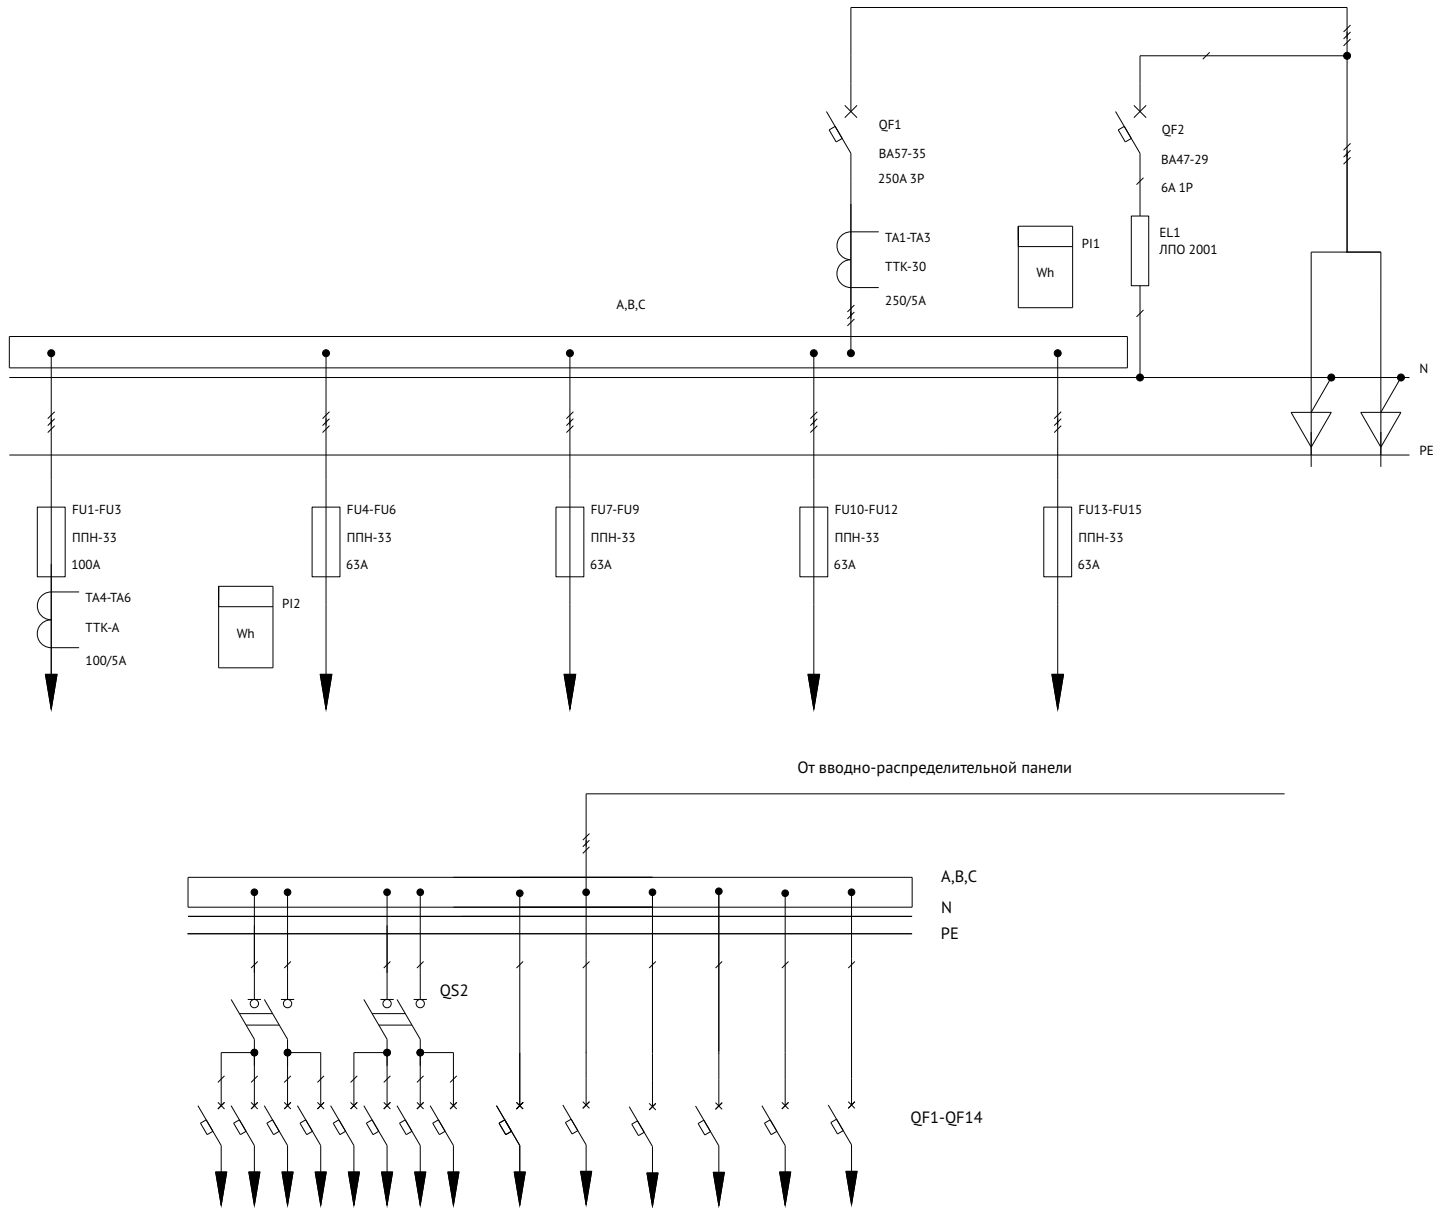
QF1
ВА57-35
250А 3Р

QF2
ВА47-29
6А 1Р

TA1-TA3
ТТК-30
250/5А

PI1
Wh

EL1
ЛПО 2001

A,B,C

N

PE

FU1-FU3
ППН-33
100А

TA4-TA6
ТТК-А
100/5А

PI2
Wh

FU4-FU6
ППН-33
63А

FU7-FU9
ППН-33
63А

FU10-FU12
ППН-33
63А

FU13-FU15
ППН-33
63А

От вводно-распределительной панели

A,B,C
N
PE

QS2

QF1-QF14